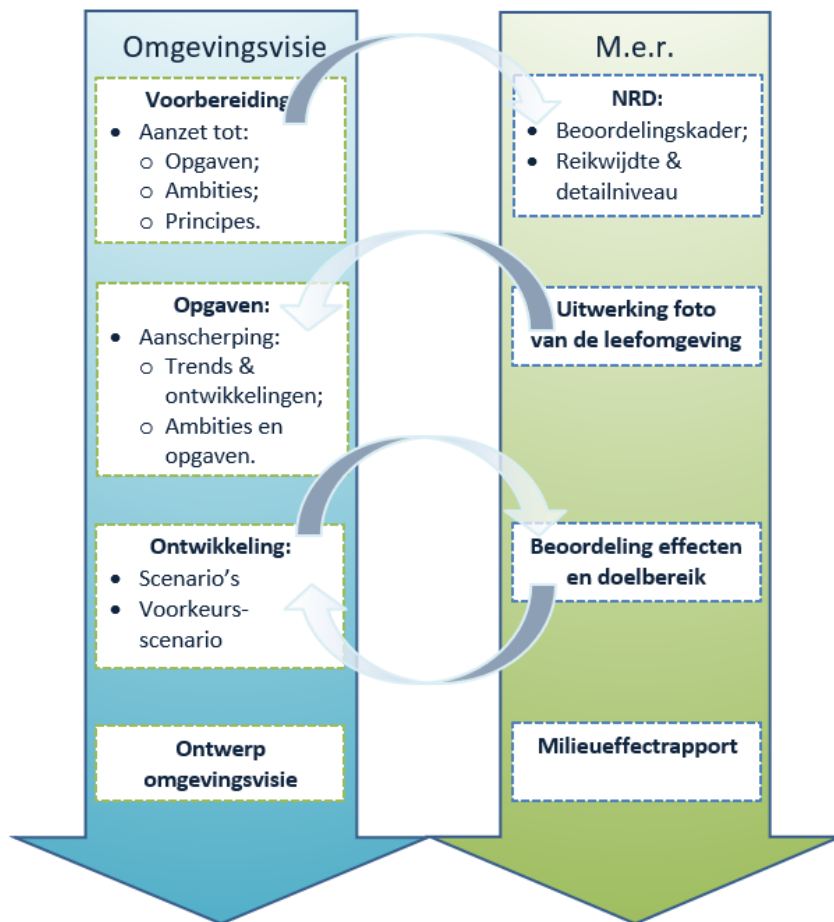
Omgevingsvisie

Voorbereiding:
- Aanzet tot:
  - Opgaven;
  - Ambities;
  - Principes.

Opgaven:
- Aanscherping:
  - Trends & ontwikkelingen;
  - Ambities en opgaven.

Ontwikkeling:
- Scenario's
- Voorkeurs-scenario

Ontwerp omgevingsvisie

M.e.r.

NRD:
- Beoordelingskader;
- Reikwijdte & detailniveau

Uitwerking foto van de leefomgeving

Beoordeling effecten en doelbereik

Milieueffectrapport